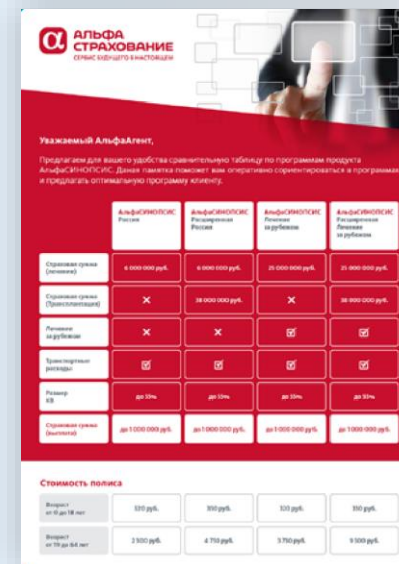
АЛЬФА СТРАХОВАНИЕ
СЕРВИС БУДУЩЕГО В НАСТОЯЩЕМ

Уважаемый АльфаАгент,

Предлагаем для вашего удобства сравнительную таблицу по программам продукта АльфаСИНОПСИС. Данная памятка поможет вам оперативно сориентироваться в программах и предлагать оптимальную программу клиенту.

| | АльфаСИНОПСИС Россия | АльфаСИНОПСИС Расширенная Россия | АльфаСИНОПСИС Лечение за рубежом | АльфаСИНОПСИС Расширенная Лечение за рубежом |
|---|---|---|---|---|
| Страховая сумма (лечение) | 6 000 000 руб. | 6 000 000 руб. | 25 000 000 руб. | 25 000 000 руб. |
| Страховая сумма (трансплантация) | ✕ | 38 000 000 руб. | ✕ | 38 000 000 руб. |
| Лечение за рубежом | ✕ | ✕ | ☑ | ☑ |
| Транспортные расходы | ☑ | ☑ | ☑ | ☑ |
| Размер КВ | до 35% | до 35% | до 35% | до 35% |
| Страховая сумма (выплата) | до 1 000 000 руб. | до 1 000 000 руб. | до 1 000 000 руб. | до 1 000 000 руб. |

Стоимость полиса

| | | | | |
|---|---|---|---|---|
| Возраст от 0 до 18 лет | 320 руб. | 350 руб. | 320 руб. | 350 руб. |
| Возраст от 19 до 64 лет | 2 500 руб. | 4 750 руб. | 3 750 руб. | 9 500 руб. |